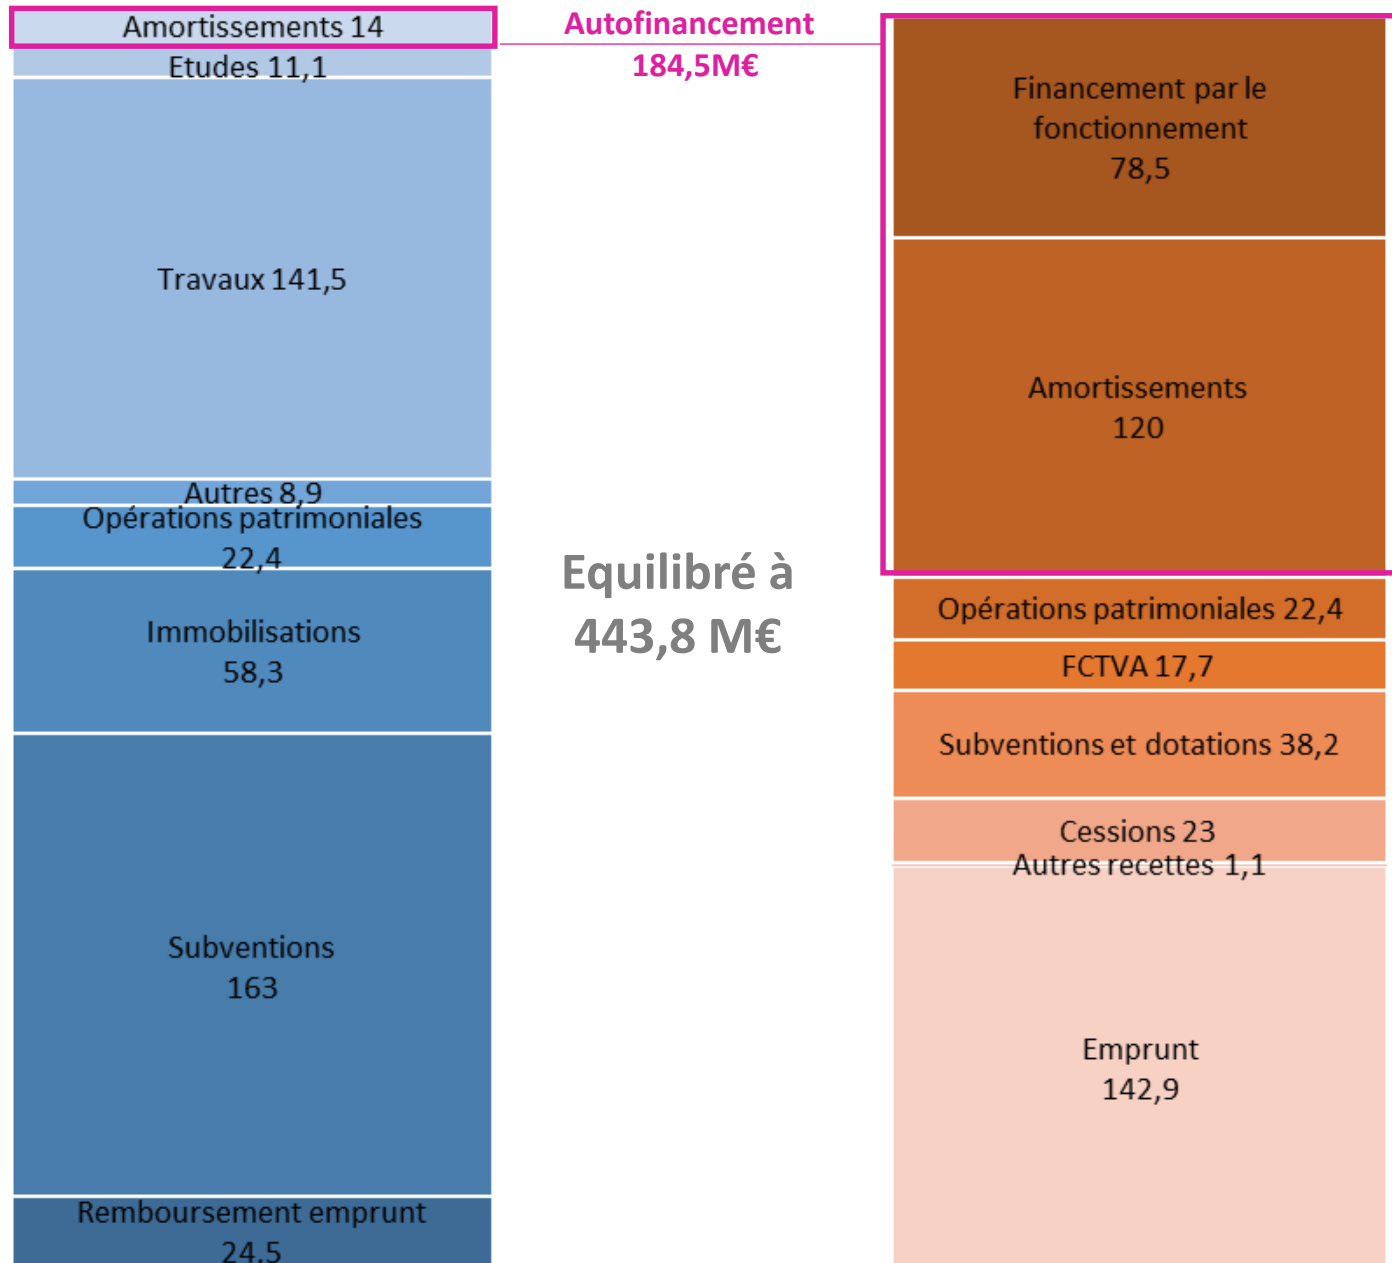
Amortissements 14
Etudes 11,1
Travaux 141,5
Autres 8,9
Opérations patrimoniales 22,4
Immobilisations 58,3
Subventions 163
Remboursement emprunt 24,5

Autofinancement 184,5M€

Equilibré à 443,8 M€

Financement par le fonctionnement 78,5
Amortissements 120
Opérations patrimoniales 22,4
FCTVA 17,7
Subventions et dotations 38,2
Cessions 23
Autres recettes 1,1
Emprunt 142,9